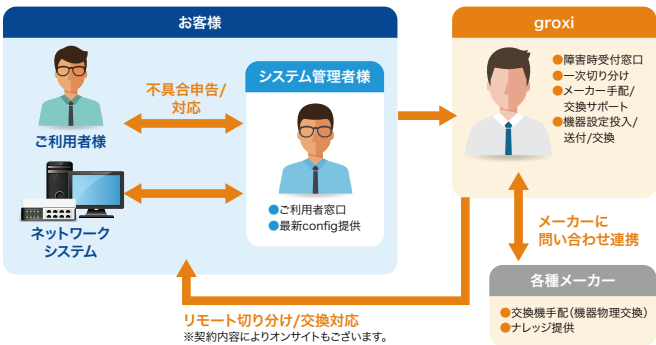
お客様

ご利用者様

不具合申告/対応

システム管理者様

ご利用者窓口
最新config提供

ネットワークシステム

groxi

障害時受付窓口
一次切り分け
メーカー手配/交換サポート
機器設定投入/送付/交換

メーカーに問い合わせ連携

各種メーカー

交換機手配(機器物理交換)
ナレッジ提供

リモート切り分け/交換対応
※契約内容によりオンサイトもございます。